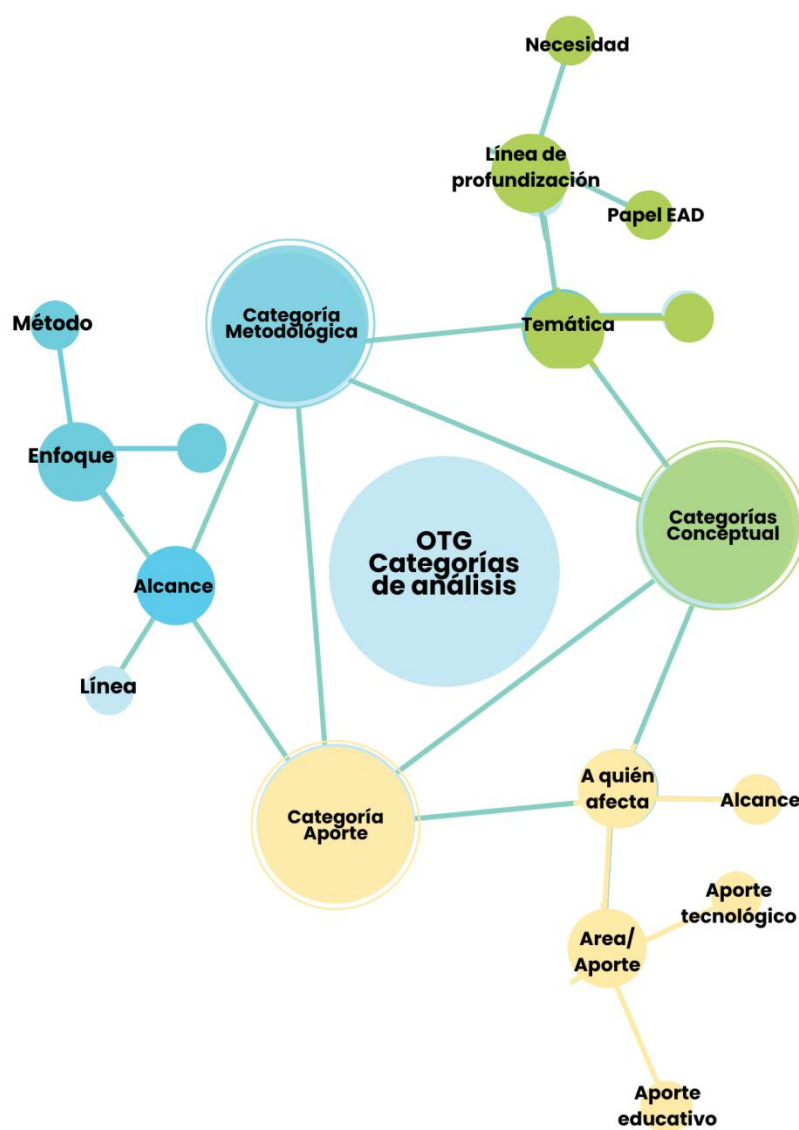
Necesidad

Línea de profundización

Papel EAD

Método

Categoría Metodológica

Temática

Enfoque

OTG Categorías de análisis

Categorías Conceptual

Alcance

Línea

A quién afecta

Alcance

Categoría Aporte

Aporte tecnológico

Area/ Aporte

Aporte educativo